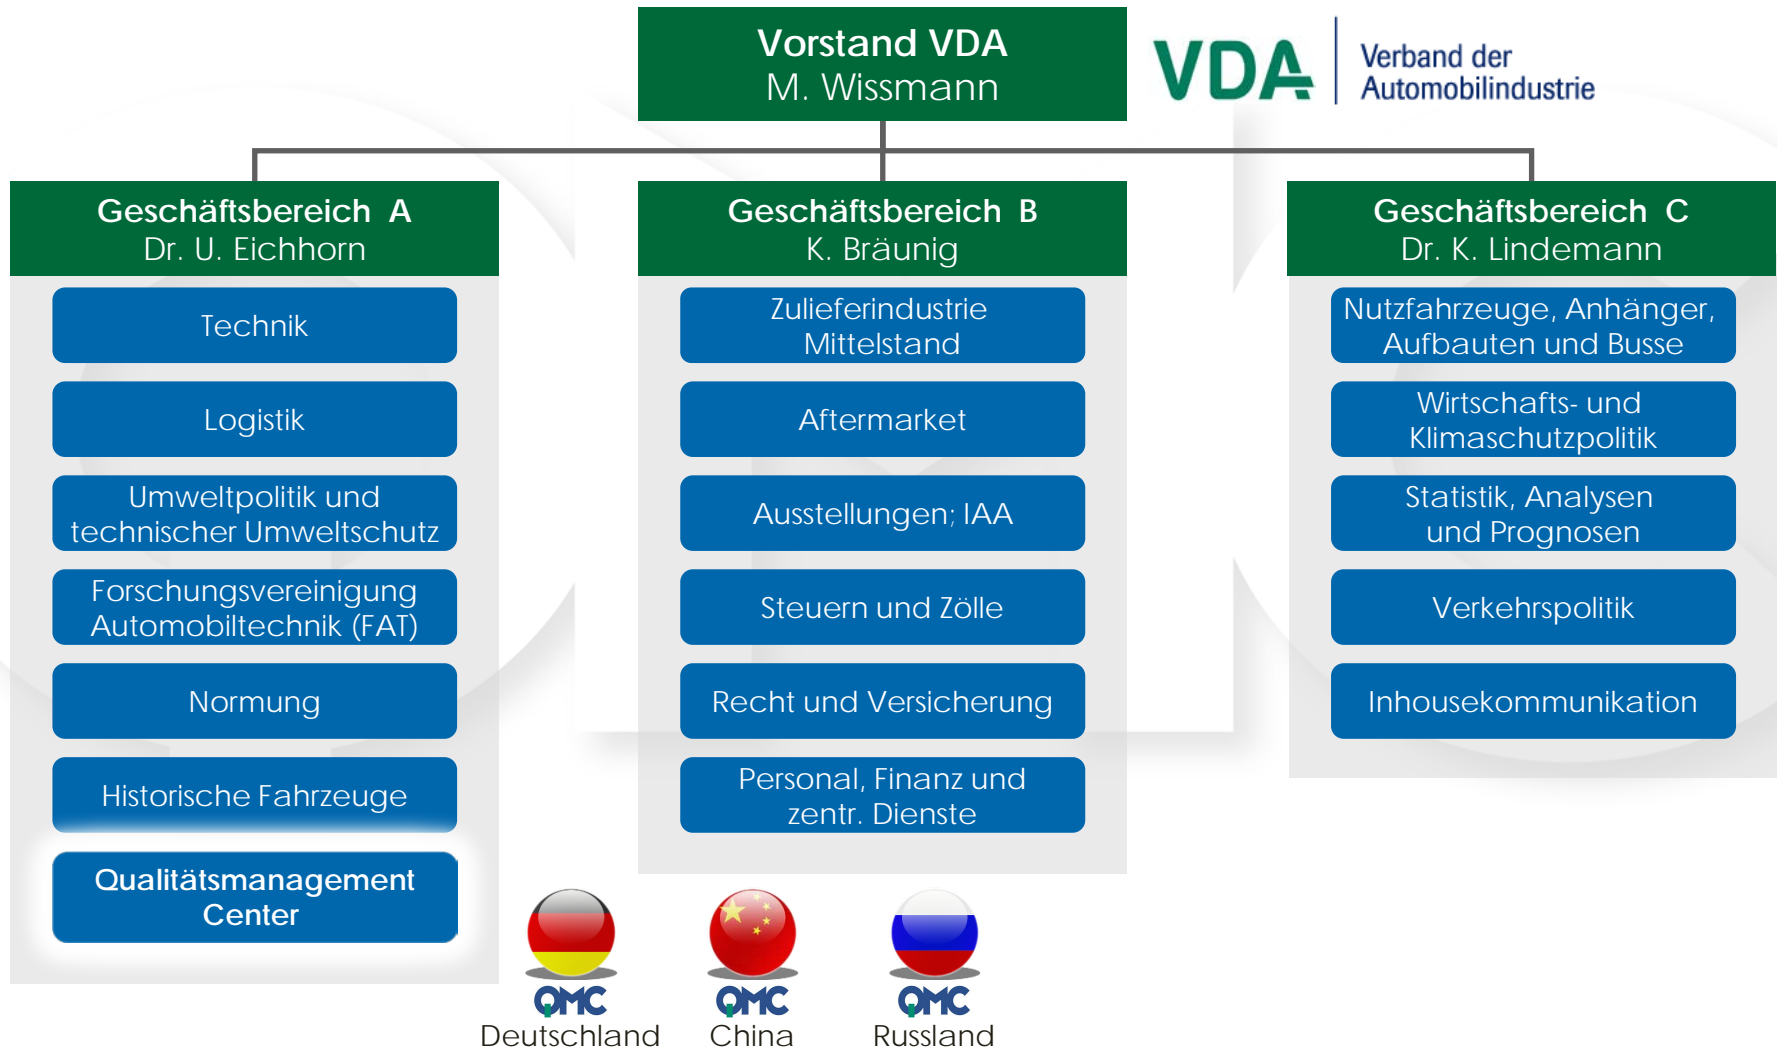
Vorstand VDA
M. Wissmann

VDA
Verband der Automobilindustrie

Geschäftsbereich A
Dr. U. Eichhorn

Technik

Logistik

Umweltpolitik und technischer Umweltschutz

Forschungsvereinigung Automobiltechnik (FAT)

Normung

Historische Fahrzeuge

Qualitätsmanagement Center

Geschäftsbereich B
K. Bräunig

Zulieferindustrie Mittelstand

Aftermarket

Ausstellungen; IAA

Steuern und Zölle

Recht und Versicherung

Personal, Finanz und zentr. Dienste

Geschäftsbereich C
Dr. K. Lindemann

Nutzfahrzeuge, Anhänger, Aufbauten und Busse

Wirtschafts- und Klimaschutzpolitik

Statistik, Analysen und Prognosen

Verkehrspolitik

Inhousekommunikation

QMC
Deutschland

QMC
China

QMC
Russland